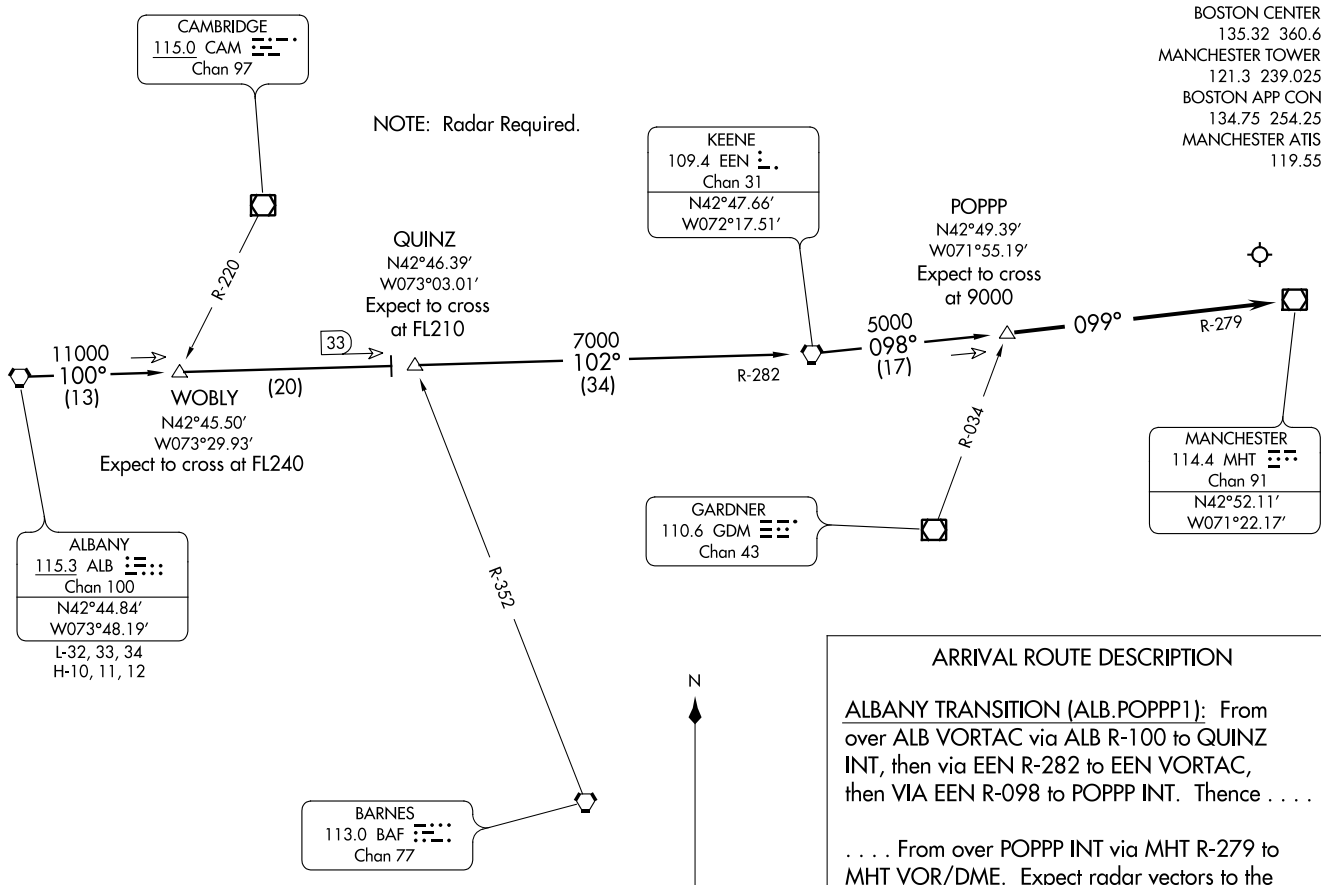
CAMBRIDGE
115.0 CAM
Chan 97

NOTE: Radar Required.

BOSTON CENTER
135.32 360.6
MANCHESTER TOWER
121.3 239.025
BOSTON APP CON
134.75 254.25
MANCHESTER ATIS
119.55

KEENE
109.4 EEN
Chan 31
N42°47.66′
W072°17.51′

POPPP
N42°49.39′
W071°55.19′
Expect to cross
at 9000

QUINZ
N42°46.39′
W073°03.01′
Expect to cross
at FL210

R-220

11000
100°
(13)

33

(20)

7000
102°
(34)

R-282

5000
098°
(17)

099°

R-279

WOBLY
N42°45.50′
W073°29.93′
Expect to cross at FL240

R-034

MANCHESTER
114.4 MHT
Chan 91
N42°52.11′
W071°22.17′

GARDNER
110.6 GDM
Chan 43

ALBANY
115.3 ALB
Chan 100
N42°44.84′
W073°48.19′
L-32, 33, 34
H-10, 11, 12

R-352

N

BARNES
113.0 BAF
Chan 77

ARRIVAL ROUTE DESCRIPTION

ALBANY TRANSITION (ALB.POPPP1): From over ALB VORTAC via ALB R-100 to QUINZ INT, then via EEN R-282 to EEN VORTAC, then VIA EEN R-098 to POPPP INT. Thence . . . .

. . . . From over POPPP INT via MHT R-279 to MHT VOR/DME. Expect radar vectors to the